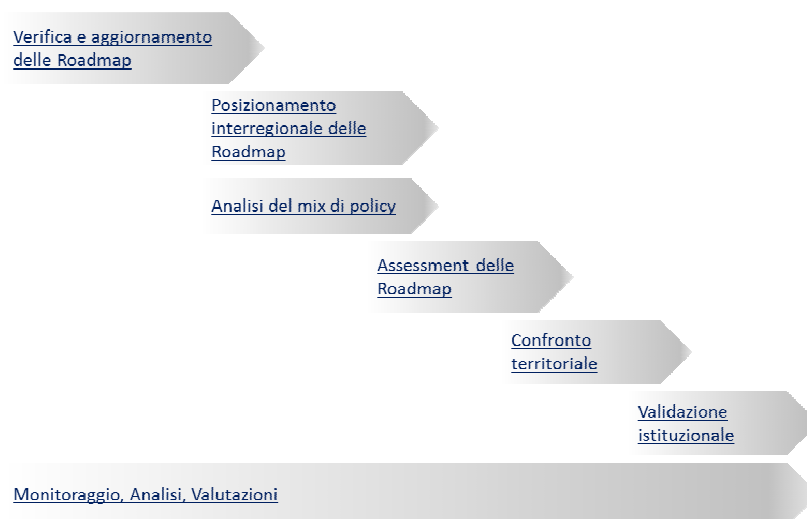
Verifica e aggiornamento delle Roadmap

Posizionamento interregionale delle Roadmap

Analisi del mix di policy

Assessment delle Roadmap

Confronto territoriale

Validazione istituzionale

Monitoraggio, Analisi, Valutazioni